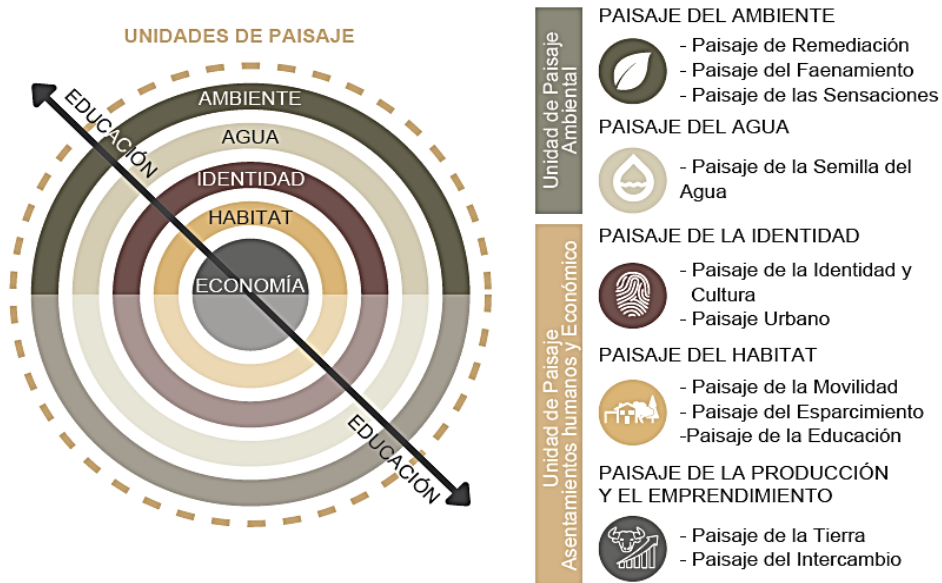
UNIDADES DE PAISAJE

EDUCACIÓN

AMBIENTE

AGUA

IDENTIDAD

HABITAT

ECONOMÍA

EDUCACIÓN

Unidad de Paisaje Ambiental

PAISAJE DEL AMBIENTE
- Paisaje de Remediación
- Paisaje del Faenamiento
- Paisaje de las Sensaciones

PAISAJE DEL AGUA
- Paisaje de la Semilla del Agua

Unidad de Paisaje Asentamientos humanos y Económico

PAISAJE DE LA IDENTIDAD
- Paisaje de la Identidad y Cultura
- Paisaje Urbano

PAISAJE DEL HABITAT
- Paisaje de la Movilidad
- Paisaje del Esparcimiento
-Paisaje de la Educación

PAISAJE DE LA PRODUCCIÓN Y EL EMPRENDIMIENTO
- Paisaje de la Tierra
- Paisaje del Intercambio